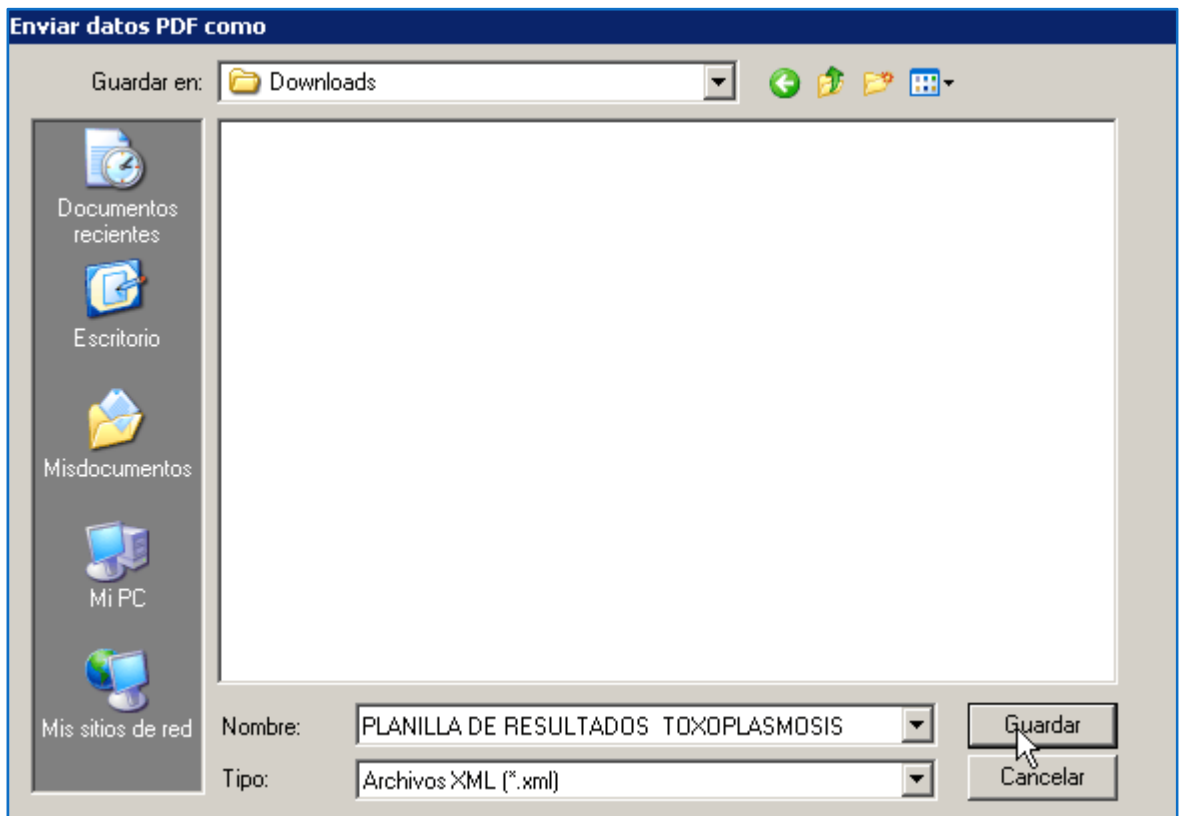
Enviar datos PDF como

Guardar en: Downloads

Documentos recientes

Escritorio

Misdocumentos

Mi PC

Mis sitios de red

Nombre: PLANILLA DE RESULTADOS TOXOPLASMOSIS

Tipo: Archivos XML (*.xml)

Guardar

Cancelar